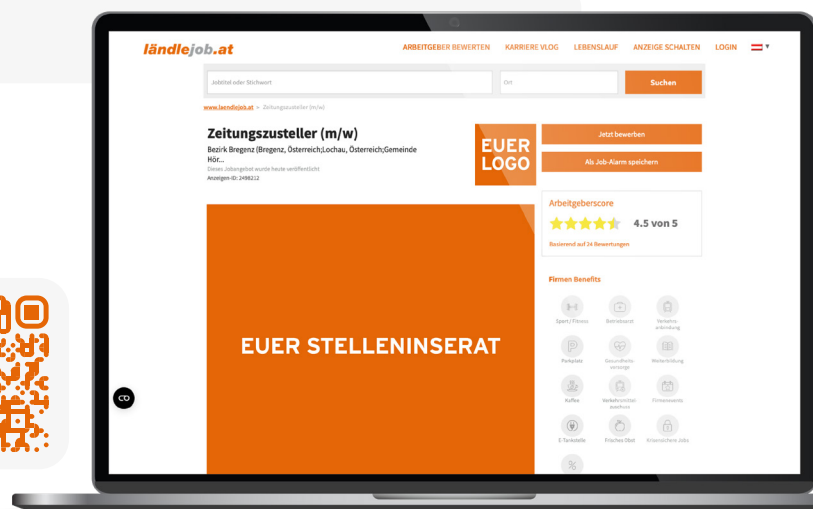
ländlejob.at

ARBEITGEBER BEWERTEN KARRIERE VLOG LEBENSLAUF ANZEIGE SCHALTEN LOGIN

Jobtitel oder Stichwort

Ort

Suchen

www.laendlejob.at > Zeitungszusteller (m/w)

Zeitungszusteller (m/w)

Bezirk Bregenz (Bregenz, Österreich;Lochau, Österreich;Gemeinde Hör...

Dieses Jobangebot wurde heute veröffentlicht

Anzeigen-ID: 2498212

EUER LOGO

Jetzt bewerben

Als Job-Alarm speichern

Arbeitgeberscore

4.5 von 5

Basierend auf 24 Bewertungen

EUER STELLENINSERAT

Firmen Benefits

Sport / Fitness

Betriebsarzt

Verkehrsanbindung

Parkplatz

Gesundheitsvorsorge

Weiterbildung

Kaffee

Verkehrsmittelzuschuss

Firmenevents

E-Tankstelle

Frisches Obst

Krisensichere Jobs

CO